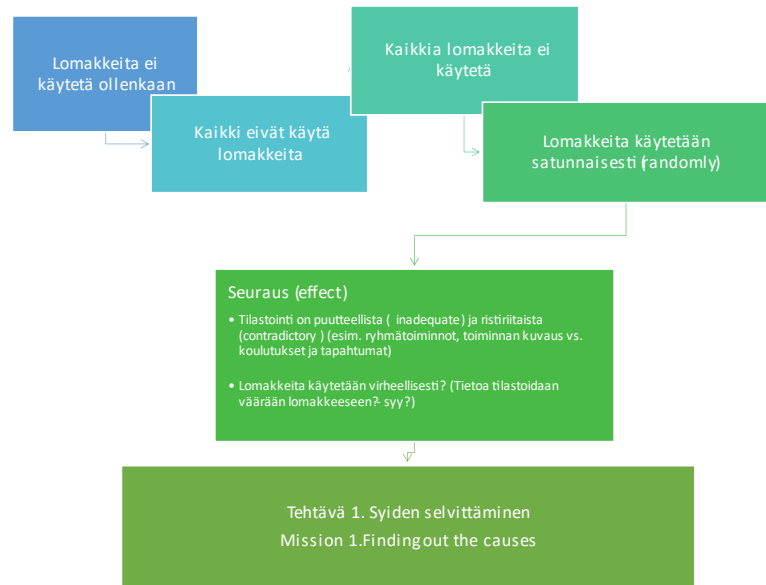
Lomakkeita ei käytetä ollenkaan

Kaikki eivät käytä lomakkeita

Kaikkia lomakkeita ei käytetä

Lomakkeita käytetään satunnaisesti (randomly)

Seuraus (effect)

- Tilastointi on puutteellista ( inadequate) ja ristiriitaista (contradictory ) (esim. ryhmätoiminnot, toiminnan kuvaus vs. koulutukset ja tapahtumat)
- Lomakkeita käytetään virheellisesti? (Tietoa tilastoidaan väärään lomakkeeseen?- syy?)

Tehtävä 1. Syiden selvittäminen
Mission 1.Findingout the causes